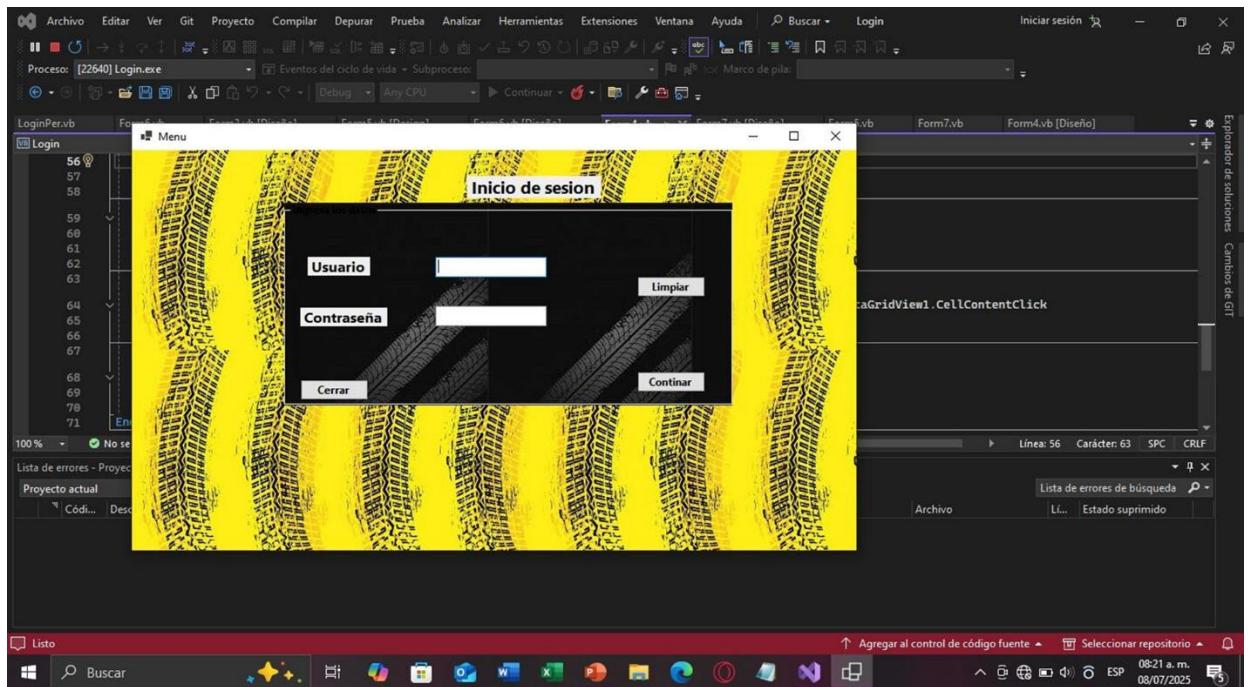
Archivo Editar Ver Git Proyecto Compilar Depurar Prueba Analizar Herramientas Extensiones Ventana Ayuda Buscar Login Iniciar sesión

Proceso: [22640] Login.exe Eventos del ciclo de vida Subproceso: Marco de pila:

Debug Any CPU Continuar

LoginPer.vb Form7.vb Form4.vb [Diseño]

Login

56
57
58
59
60
61
62
63
64
65
66
67
68
69
70
71

taGridView1.CellContentClick

Menu

Inicio de sesion

Usuario

Contraseña

Limpiar

Cerrar

Continar

100 % No se

Línea: 56 Carácter: 63 SPC CRLF

Lista de errores - Proyec

Proyecto actual

Códi... Desc

Lista de errores de búsqueda

Archivo Lí... Estado suprimido

Explorador de soluciones Cambios de GIT

Listo

Agregar al control de código fuente Seleccionar repositorio

Buscar

ESP 08:21 a. m. 08/07/2025